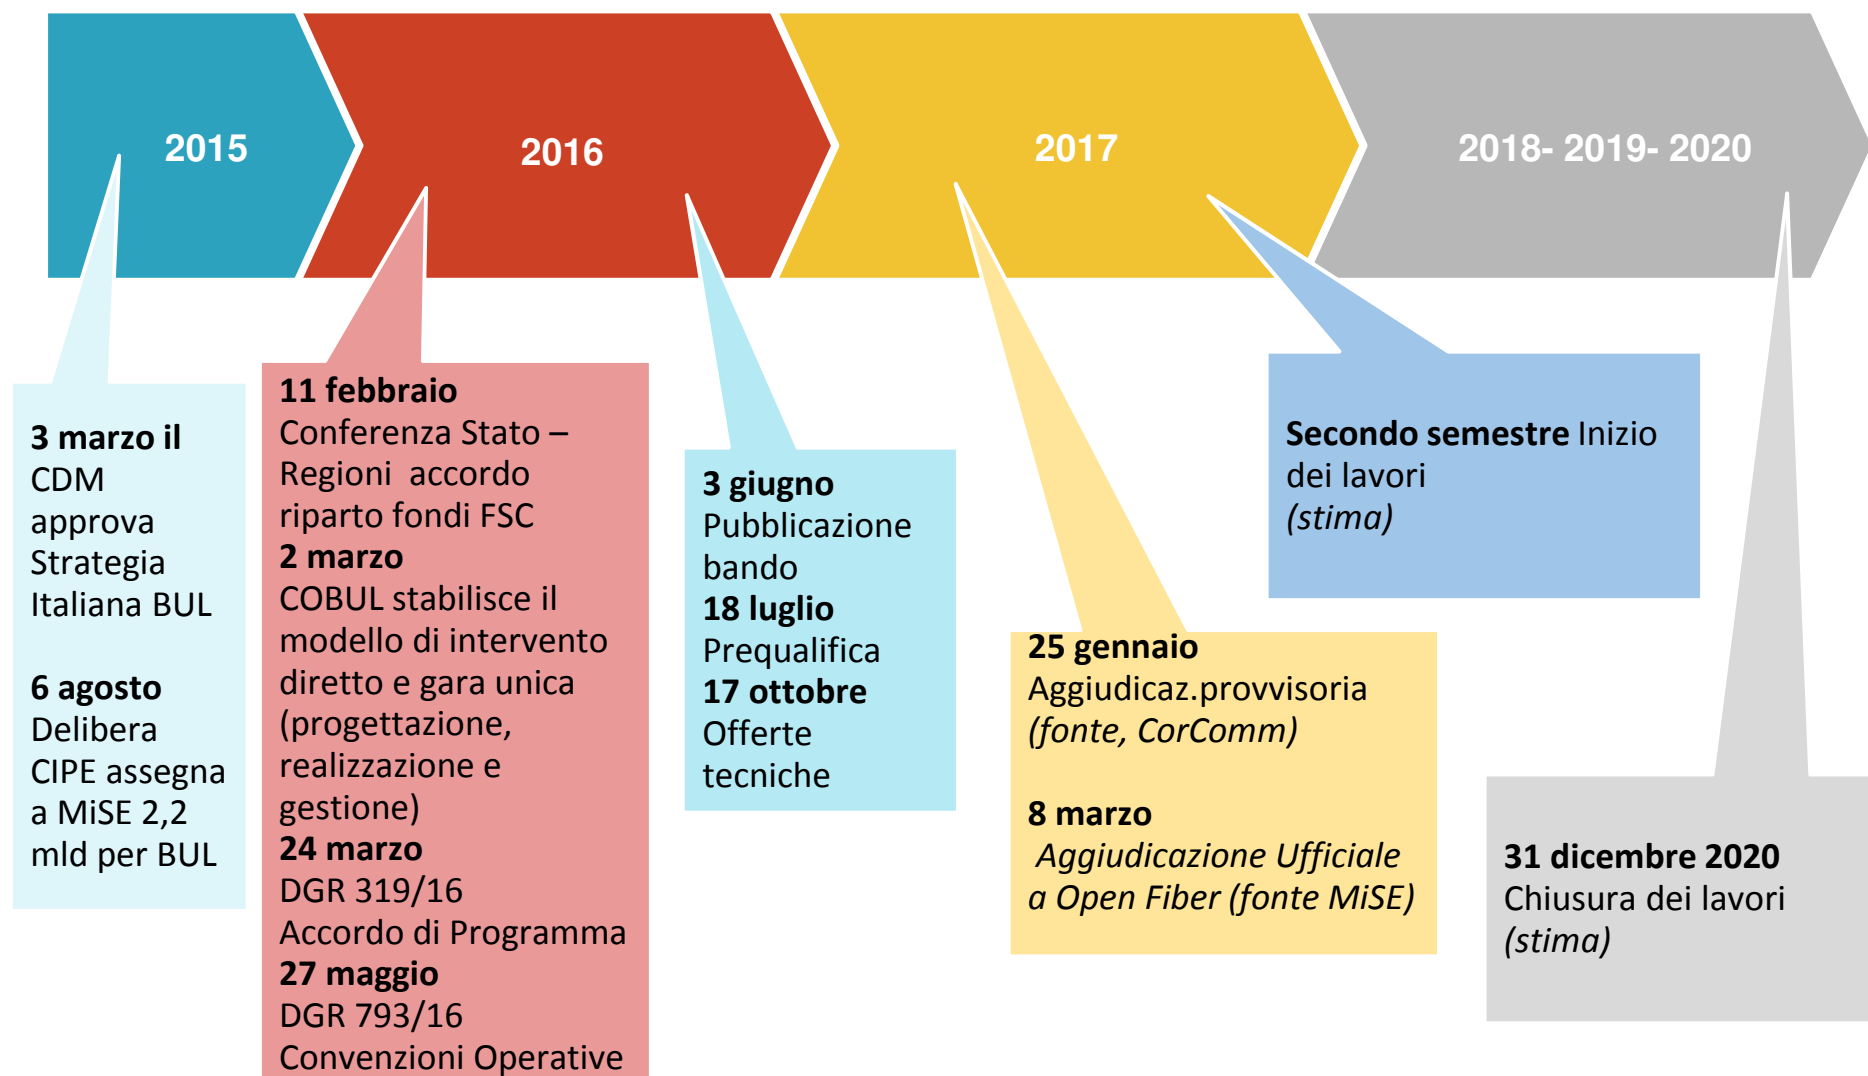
2015

2016

2017

2018- 2019- 2020

3 marzo il CDM approva Strategia Italiana BUL

6 agosto Delibera CIPE assegna a MiSE 2,2 mld per BUL

11 febbraio
Conferenza Stato – Regioni accordo riparto fondi FSC
2 marzo
COBUL stabilisce il modello di intervento diretto e gara unica (progettazione, realizzazione e gestione)
24 marzo
DGR 319/16
Accordo di Programma
27 maggio
DGR 793/16
Convenzioni Operative

3 giugno
Pubblicazione bando
18 luglio
Prequalifica
17 ottobre
Offerte tecniche

25 gennaio
Aggiudicaz.provvisoria
(fonte, CorComm)

8 marzo
Aggiudicazione Ufficiale a Open Fiber (fonte MiSE)

Secondo semestre Inizio dei lavori
(stima)

31 dicembre 2020
Chiusura dei lavori
(stima)